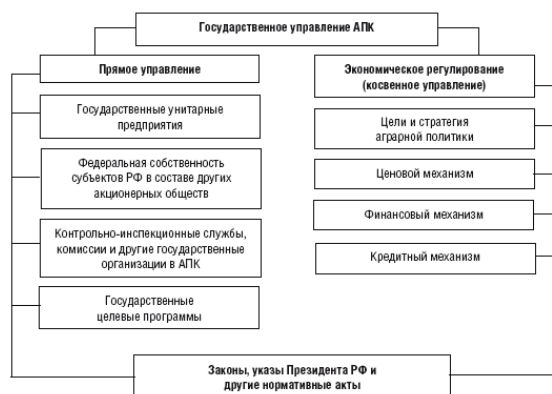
Государственное управление АПК

Прямое управление

Государственные унитарные предприятия

Федеральная собственность субъектов РФ в составе других акционерных обществ

Контрольно-инспекционные службы, комиссии и другие государственные организации в АПК

Государственные целевые программы

Экономическое регулирование (косвенное управление)

Цели и стратегия аграрной политики

Ценовой механизм

Финансовый механизм

Кредитный механизм

Законы, указы Президента РФ и другие нормативные акты